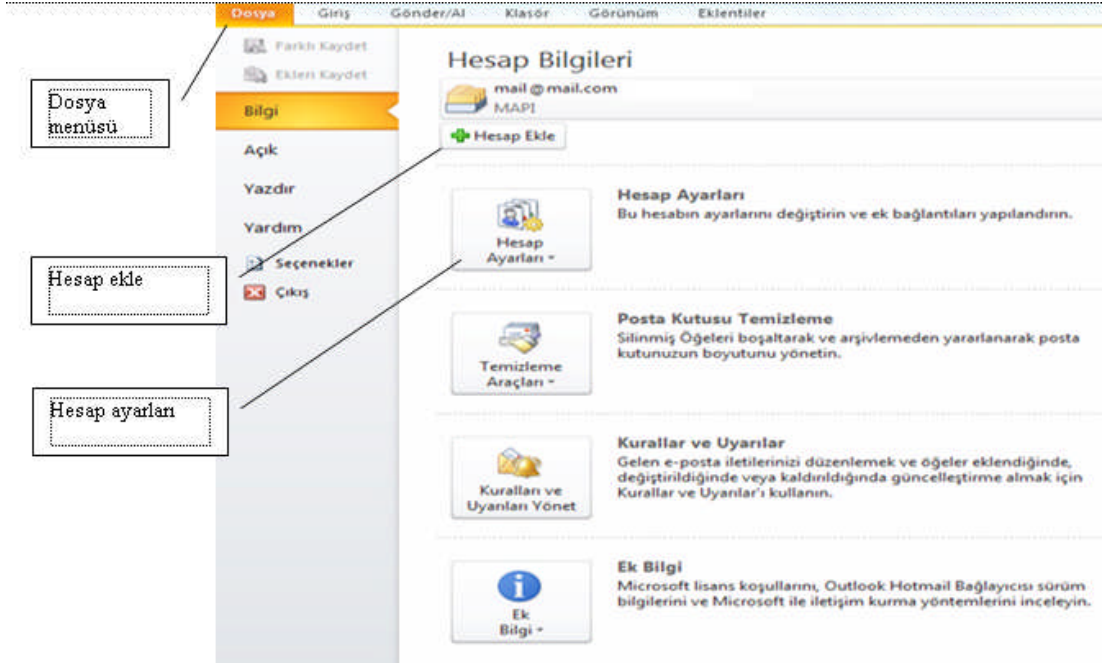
Dosya Giriş Gönder/Al Klasör Görünüm Eklentiler

Farklı Kaydet
Ekleri Kaydet
Bilgi
Açık
Yazdır
Yardım
Seçenekler
Çıkış

Dosya menüsü

Hesap ekle

Hesap ayarları

Hesap Bilgileri

mail@mail.com
MAPI

Hesap Ekle

Hesap Ayarları ▾

Hesap Ayarları
Bu hesabın ayarlarını değiştirin ve ek bağlantıları yapılandırın.

Temizleme Araçları ▾

Posta Kutusu Temizleme
Silinmiş Öğeleri boşaltarak ve arşivlemeden yararlanarak posta kutunuzun boyutunu yönetin.

Kuralları ve Uyarıları Yönet

Kurallar ve Uyarılar
Gelen e-posta iletilerinizi düzenlemek ve öğeler eklendiğinde, değiştirildiğinde veya kaldırıldığında güncelleştirme almak için Kurallar ve Uyarılar'ı kullanın.

Ek Bilgi ▾

Ek Bilgi
Microsoft lisans koşullarını, Outlook Hotmail Bağlayıcısı sürüm bilgilerini ve Microsoft ile iletişim kurma yöntemlerini inceleyin.